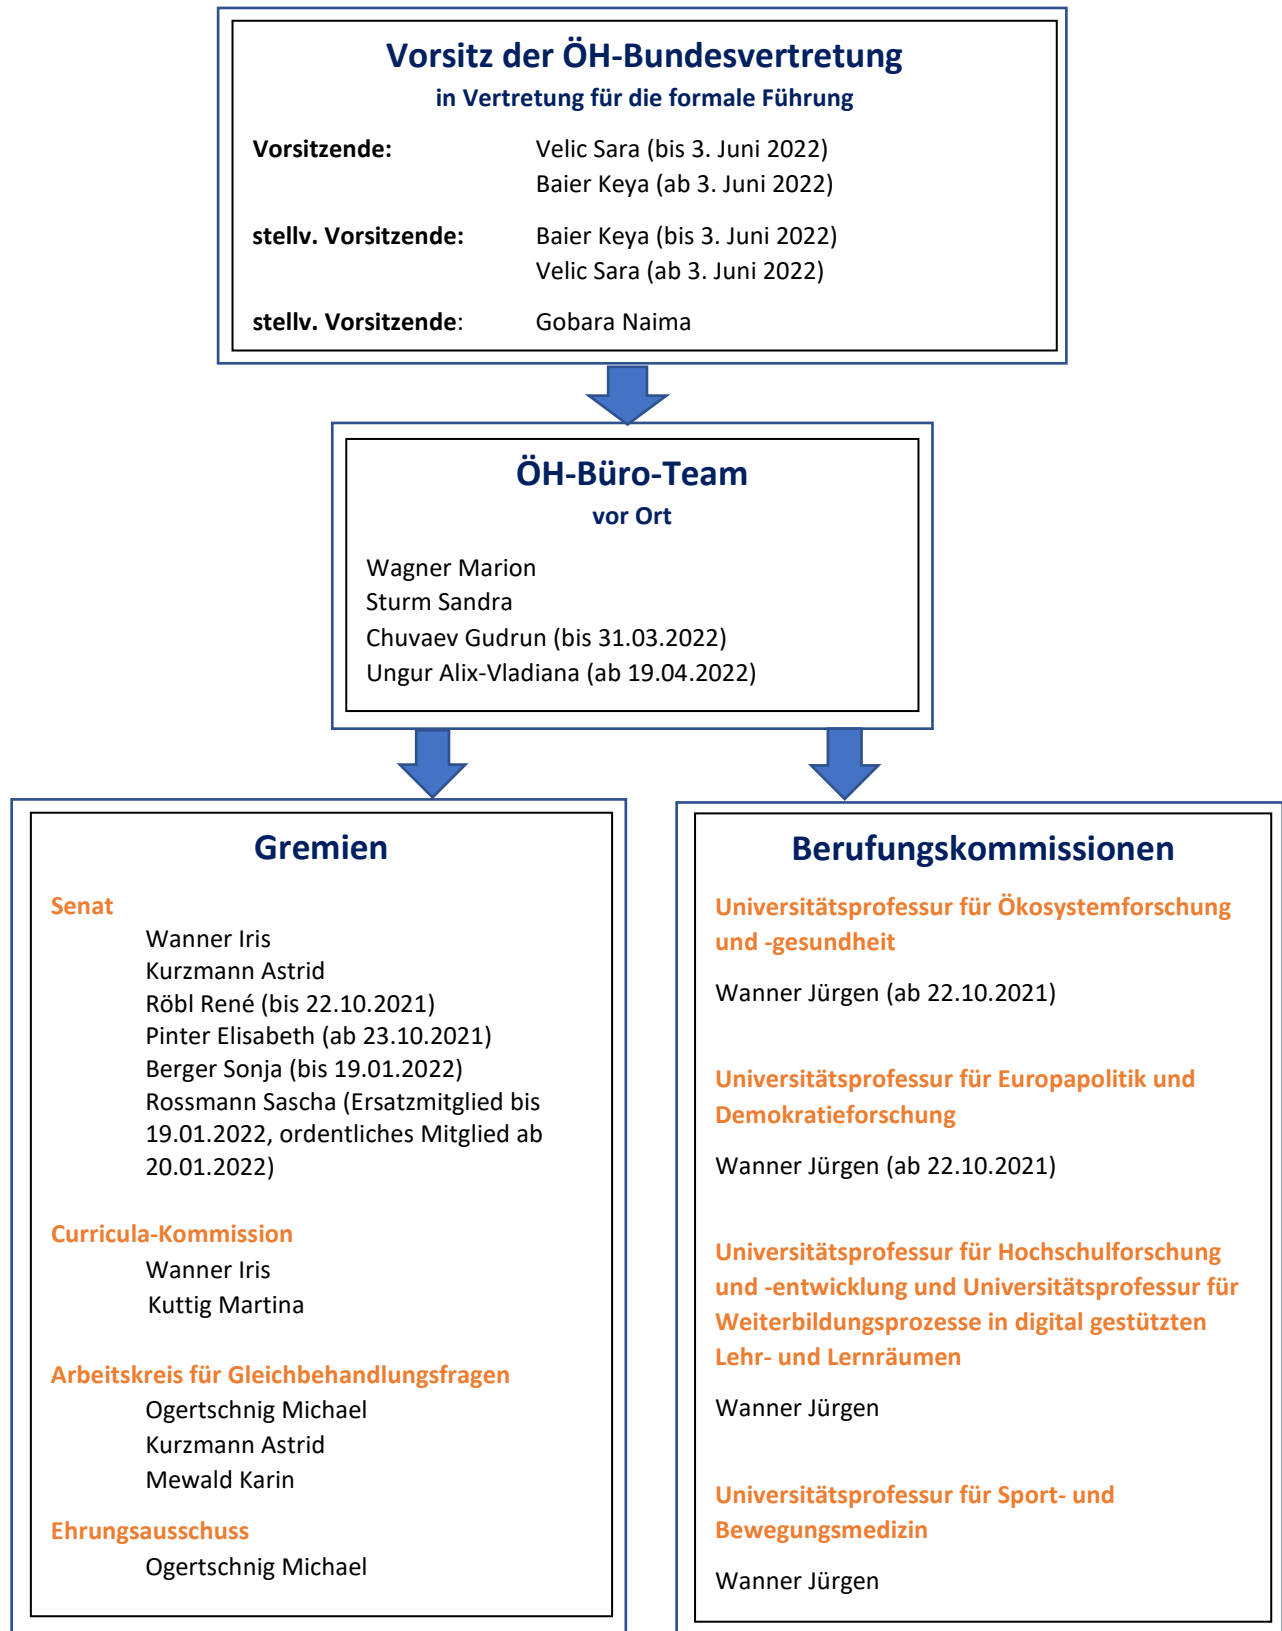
Vorsitz der ÖH-Bundesvertretung
in Vertretung für die formale Führung

Vorsitzende: Velic Sara (bis 3. Juni 2022)
Baier Keya (ab 3. Juni 2022)

stellv. Vorsitzende: Baier Keya (bis 3. Juni 2022)
Velic Sara (ab 3. Juni 2022)

stellv. Vorsitzende: Gobara Naima

ÖH-Büro-Team
vor Ort

Wagner Marion
Sturm Sandra
Chuvaev Gudrun (bis 31.03.2022)
Ungur Alix-Vladiana (ab 19.04.2022)

Gremien

Senat
Wanner Iris
Kurzmann Astrid
Röbl René (bis 22.10.2021)
Pinter Elisabeth (ab 23.10.2021)
Berger Sonja (bis 19.01.2022)
Rossmann Sascha (Ersatzmitglied bis 19.01.2022, ordentliches Mitglied ab 20.01.2022)

Curricula-Kommission
Wanner Iris
Kuttig Martina

Arbeitskreis für Gleichbehandlungsfragen
Ogertschnig Michael
Kurzmann Astrid
Mewald Karin

Ehrungsausschuss
Ogertschnig Michael

Berufungskommissionen

Universitätsprofessur für Ökosystemforschung und -gesundheit

Wanner Jürgen (ab 22.10.2021)

Universitätsprofessur für Europapolitik und Demokratieforschung

Wanner Jürgen (ab 22.10.2021)

Universitätsprofessur für Hochschulforschung und -entwicklung und Universitätsprofessur für Weiterbildungsprozesse in digital gestützten Lehr- und Lernräumen

Wanner Jürgen

Universitätsprofessur für Sport- und Bewegungsmedizin

Wanner Jürgen